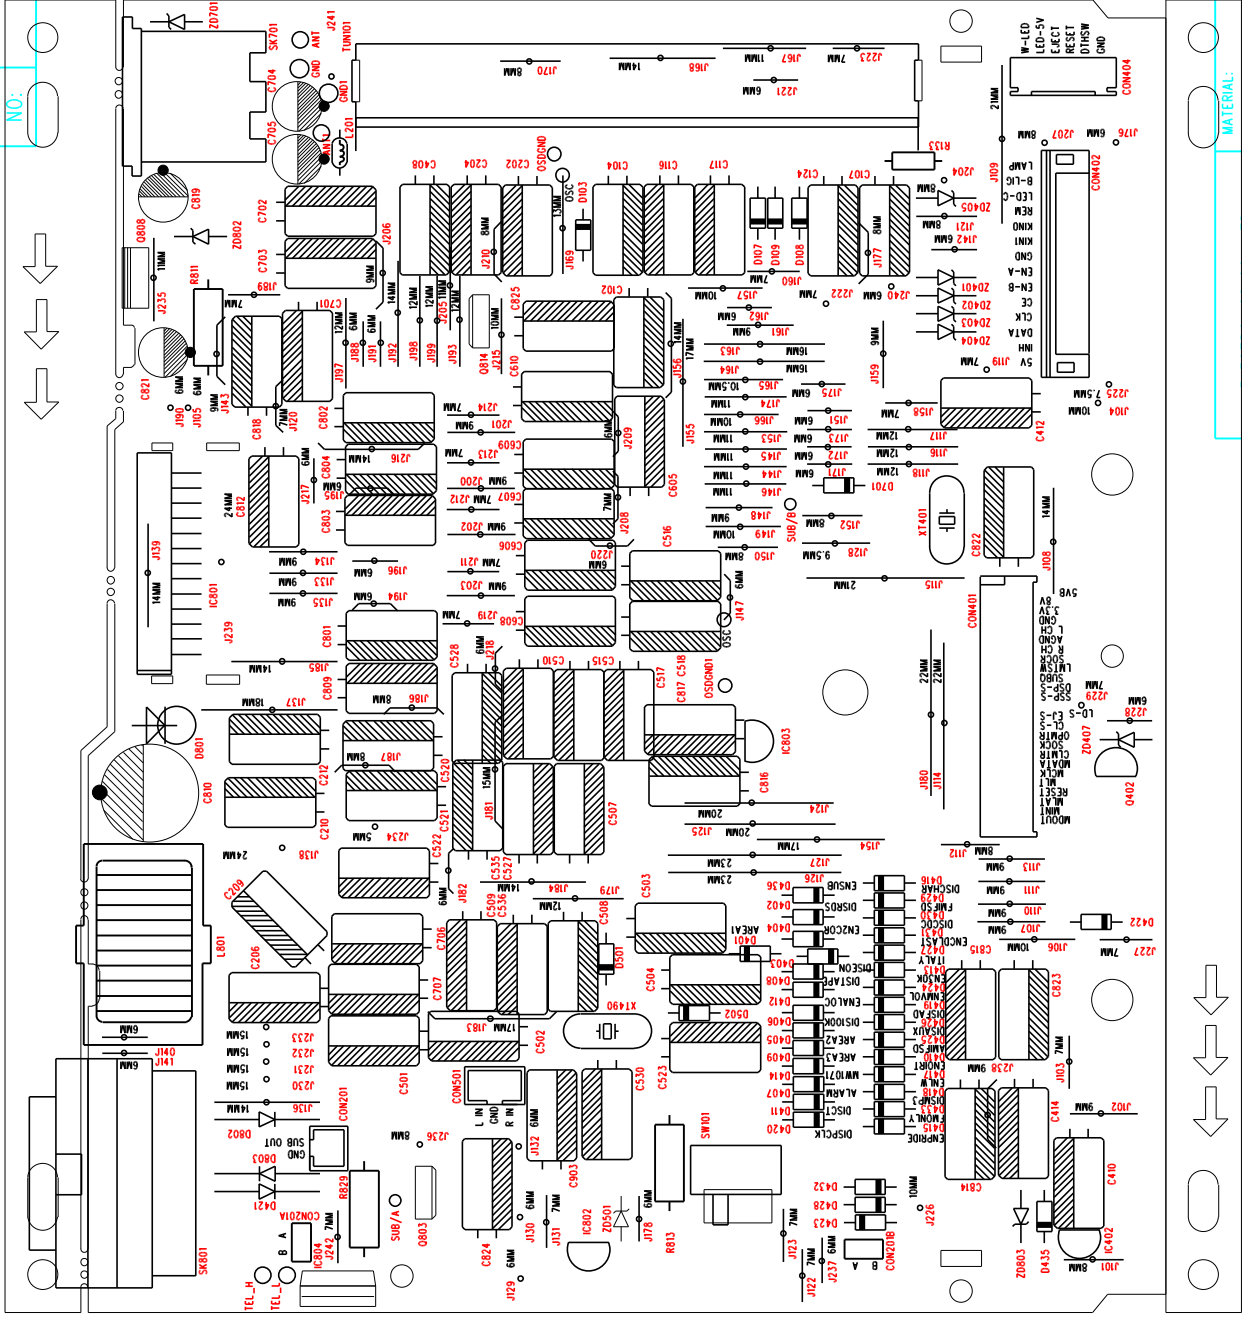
NO:
MATERIAL:
ZD701
SK701
J241
TUN101
ANT
GND
GND1
C704
C705
ANT1
L201
J170 8MM
J168 14MM
J167 11MM
J223 7MM
J221 6MM
W-LED
LED-5V
EJECT
RESET
OTHSW
GND
CON404
21MM
J207 8MM
J176 6MM
R133
C408
C204
C202
OSDGND
OSC
D103
C104
C116
C117
C124
C107
J204
LAMP
B-LIG
LED-C
REM
KINO
KINI
GND
EN-A
EN-B
CE
CLK
DATA
INH
5V
J109
CON402
C819
Q808
ZD802
C702
J206
J210 8MM
13MM
D107
D109
D108
J177 8MM
ZD405 8MM
J121 8MM
J242 6MM
R811
J235 11MM
C703
J189
J201 14MM
C701
9MM
12MM
6MM
14MM
12MM
J205 11MM
2MM
10MM
C825
C102
J190 7MM
J157 10MM
J222 7MM
J240 6MM
ZD401
ZD402
ZD403
ZD404
C821
J188
J191
J192
J198
J199
J193
Q814
J215
C610
J162 6MM
J161 9MM
J163 16MM
J164 16MM
J165 10.5MM
J174 11MM
J166 10MM
J153 11MM
J145 11MM
J144 11MM
J146 11MM
J148 9MM
J149 10MM
J150 8MM
J156 17MM
J155
J159 9MM
J119 7MM
J225 7.5MM
J104 10MM
C412
J190
J105
J143
C818
J120
J197
C802
J214 7MM
J201 9MM
C609
J213 7MM
J200 9MM
J212 7MM
C607
J202 9MM
C606
J209 6MM
C605
J208 7MM
J175 6MM
J151 6MM
J173 6MM
J172 6MM
J171 6MM
J158 7MM
J117 12MM
J116 12MM
J118 12MM
D701
XT401
C822
J108 14MM
C812 24MM
J217 6MM
J216 14MM
C804 9MM
J195
C803
J152 8MM
J128 9.5MM
SUB/B
J220 6MM
C516
J147 6MM
J115 21MM
J139 14MM
IC801
J134 6MM
J133 9MM
J135 9MM
J196 6MM
J194 6MM
J211 7MM
J203 9MM
J219 7MM
C608
OSC
CON401
5VB
8V
3.3V
GND
AGND
L CH
R CH
SOCR
SUBO
LMTSW
DSP-S
SSP-S
CE-S
LD-S
CL-S
OPMTR
SOCK
CLMTR
MDATA
MCLK
MLT
RESET
WLAT
MINT
MDOUT
J229 7MM
J228 6MM
C801
J239
J185 14MM
C809
J137 18MM
J186 8MM
C528
J218 6MM
C510
C515
C517
C818
C817
OSDGND1
22MM
22MM
ZD407
Q402
D801
C810
C212
J187 8MM
C520
15MM
IC803
C816
J180
J114
C210
J234 5MM
C521
C522
J181
C507
J124
J125 20MM
20MM
J154 17MM
J112 8MM
J138 24MM
J127 23MM
J126 23MM
C535
C527
C209
J182 6MM
C509
C536
J184 14MM
J179 12MM
C508
C503
ENSUB D436 D416 DISCHAR
DISRDS D402 D429 FMWSD
ENZCOR D404 D430 DISCDC
D431 ENCDLAST
D401 AREA1
D403 ITALY
DISEON
D422 ENSOK
DISTART D408 D413 AMPVOL
ENALOC D412 D424 DISFAD
DISIOON D406 D419 DISAUX
AREA2 D405 D425 AMPSD
AREA3 D409 D410 ENORT
WTOOM D414 D417 ENLW
ALARM D407 D418 DISMP3
DISCT D411 D433 FMONLY
DISPCLK D420 D415 ENPRIDE
J113 8MM
J111 8MM
J110 8MM
J107 8MM
J106 10MM
C815
C823
D422
J227 7MM
C206
C706
L801
D501
XT490
C504
D502
J183 17MM
C707
C502
J233 15MM
J232 15MM
J231 15MM
J230 15MM
6MM
J140
J141 6MM
CON201
C501
CON501
L IN
GND
R IN
J132 6MM
C530
C523
J238 6MM
J103 7MM
C414
J102 6MM
J136 14MM
D802
SUB OUT
GND
J236 8MM
SW101
C814
C410
D803
D421
R829
C903
J130 6MM
J131 7MM
D432
D428
D423
10MM
J226
CON201A
J242 7MM
IC804
B
A
SUB/A
Q803
C824
IC802
ZD501
J178 6MM
R813
J123 7MM
J237 6MM
J122 7MM
CON208
B A
ZD803
D435
J101 8MM
IC402
SK801
TEL_H
TEL_L
J129 6MM